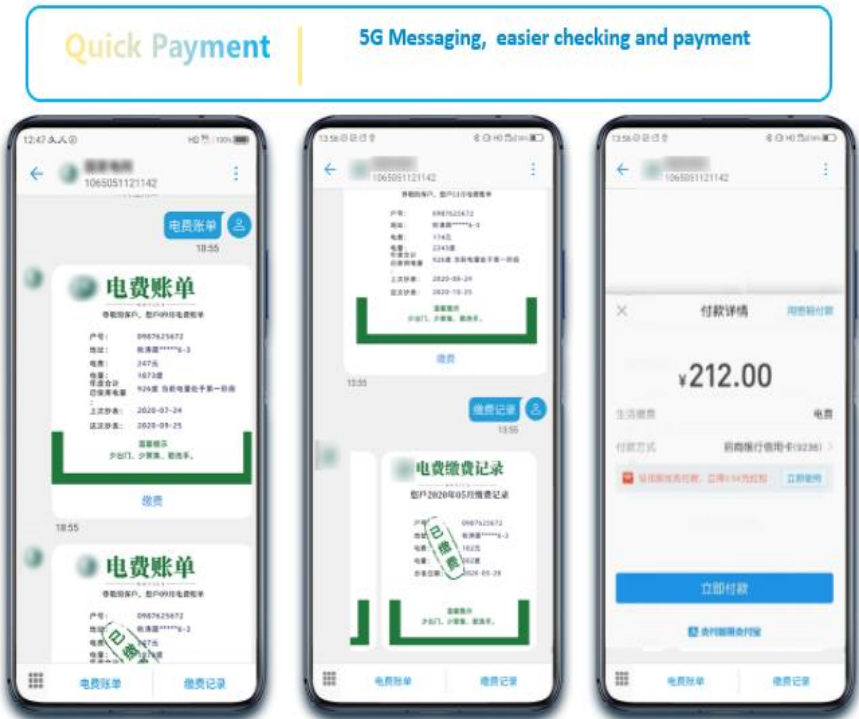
Quick Payment

5G Messaging, easier checking and payment

12:47

1065051121142

电费账单

18:55

电费账单

尊敬的客户，您户的月电费账单

户号: 0987625672

地址: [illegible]

电费: 247元

电量: 1673度

上次抄表: 2020-07-24

这次抄表: 2020-09-25

温馨提示

少出门、少聚集、勤洗手。

缴费

18:55

电费账单

户号: 0987625672

已缴费

电费账单

缴费记录

13:56

1065051121142

尊敬的客户，您户的月电费账单

户号: 0987625672

电费: 174元

电量: 2343度

上次抄表: 2020-09-24

这次抄表: 2020-10-25

温馨提示

少出门、少聚集、勤洗手。

缴费

13:55

缴费记录

13:55

电费缴费记录

您户2020年05月缴费记录

户号: 0987625672

已缴费

2020-05-29

温馨提示

少出门、少聚集、勤洗手。

电费账单

缴费记录

13:56

1065051121142

付款详情

¥212.00

生活缴费

电费

付款方式

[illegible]

立即付款

电费账单

缴费记录